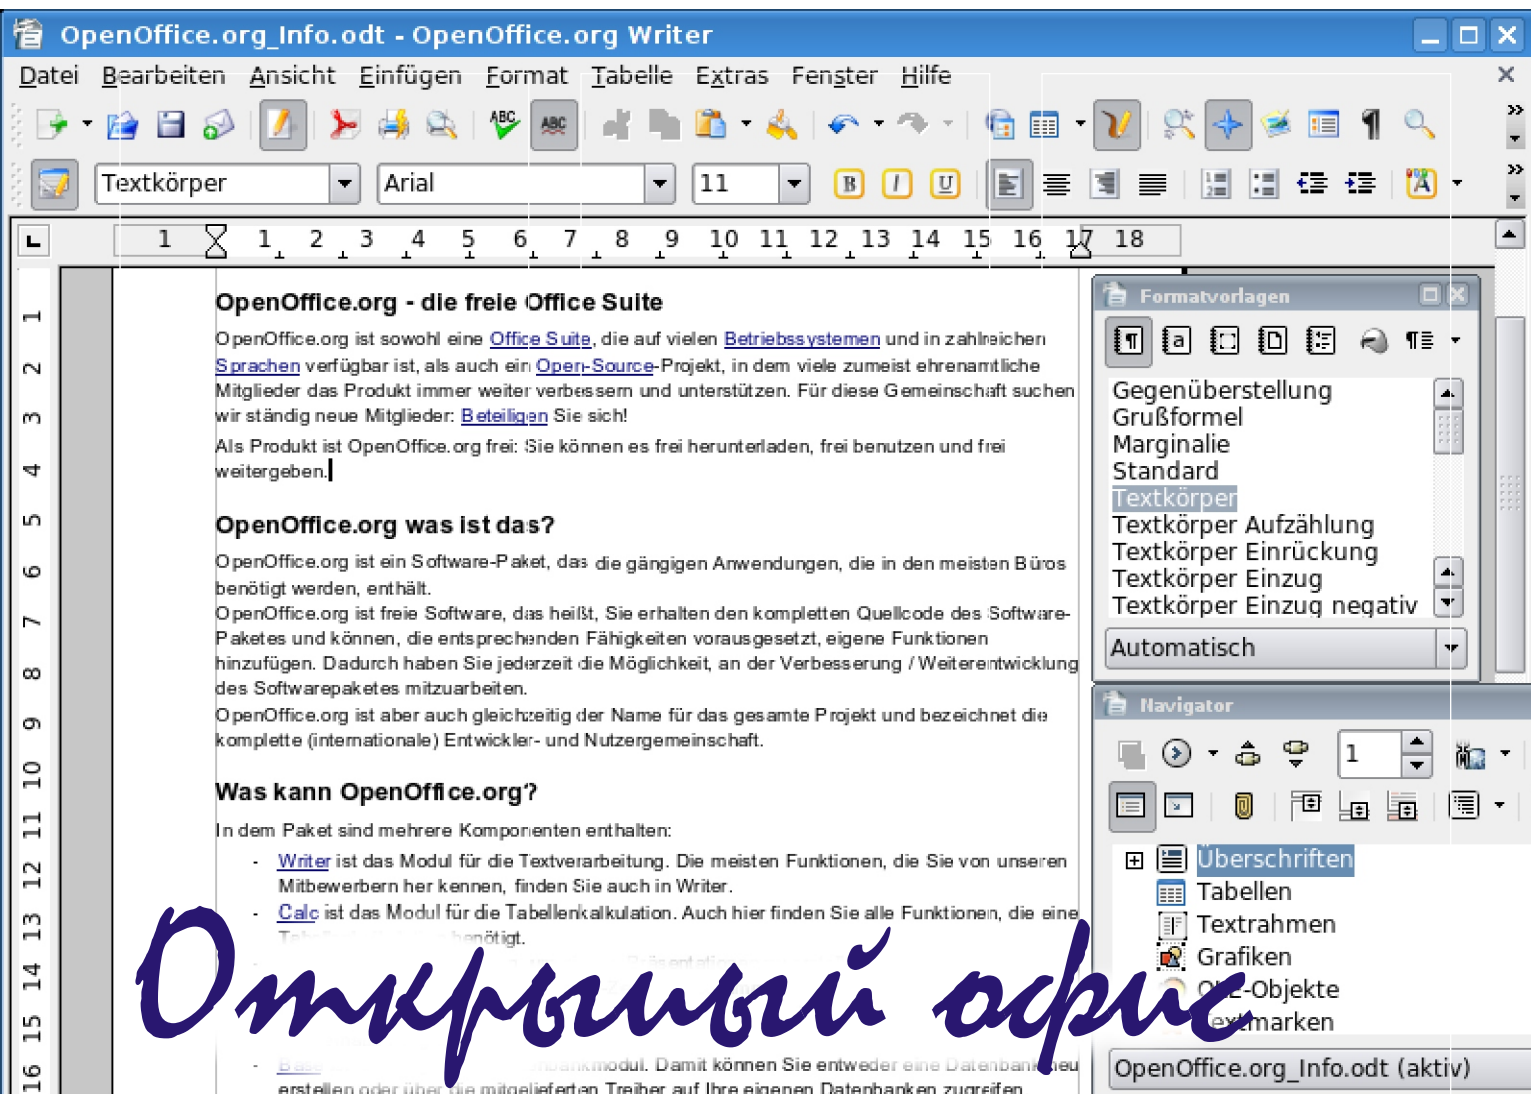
OpenOffice.org_Info.odt - OpenOffice.org Writer

Datei Bearbeiten Ansicht Einfügen Format Tabelle Extras Fenster Hilfe

Textkörper Arial 11

1 1 2 3 4 5 6 7 8 9 10 11 12 13 14 15 16 17 18

OpenOffice.org - die freie Office Suite

OpenOffice.org ist sowohl eine Office Suite, die auf vielen Betriebssystemen und in zahlreichen Sprachen verfügbar ist, als auch ein Open-Source-Projekt, in dem viele zumeist ehrenamtliche Mitglieder das Produkt immer weiter verbessern und unterstützen. Für diese Gemeinschaft suchen wir ständig neue Mitglieder: Beteiligen Sie sich!

Als Produkt ist OpenOffice.org frei: Sie können es frei herunterladen, frei benutzen und frei weitergeben.

OpenOffice.org was ist das?

OpenOffice.org ist ein Software-Paket, das die gängigen Anwendungen, die in den meisten Büros benötigt werden, enthält.

OpenOffice.org ist freie Software, das heißt, Sie erhalten den kompletten Quellcode des Software-Paketes und können, die entsprechenden Fähigkeiten vorausgesetzt, eigene Funktionen hinzufügen. Dadurch haben Sie jederzeit die Möglichkeit, an der Verbesserung / Weiterentwicklung des Softwarepaketes mitzuarbeiten.

OpenOffice.org ist aber auch gleichzeitig der Name für das gesamte Projekt und bezeichnet die komplette (internationale) Entwickler- und Nutzergemeinschaft.

Was kann OpenOffice.org?

In dem Paket sind mehrere Komponenten enthalten:

- Writer ist das Modul für die Textverarbeitung. Die meisten Funktionen, die Sie von unseren Mitbewerbern her kennen, finden Sie auch in Writer.
- Calc ist das Modul für die Tabellenkalkulation. Auch hier finden Sie alle Funktionen, die eine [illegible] benötigt.
- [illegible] Präsentation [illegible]
- Base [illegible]bankmodul. Damit können Sie entweder eine Datenbank neu erstellen oder über die mitgelieferten Treiber auf Ihre eigenen Datenbanken zugreifen.

Formatvorlagen
Gegenüberstellung
Grußformel
Marginalie
Standard
Textkörper
Textkörper Aufzählung
Textkörper Einrückung
Textkörper Einzug
Textkörper Einzug negativ
Automatisch

Navigator
1
Überschriften
Tabellen
Textrahmen
Grafiken
OLE-Objekte
Textmarken
OpenOffice.org_Info.odt (aktiv)

Открытый офис